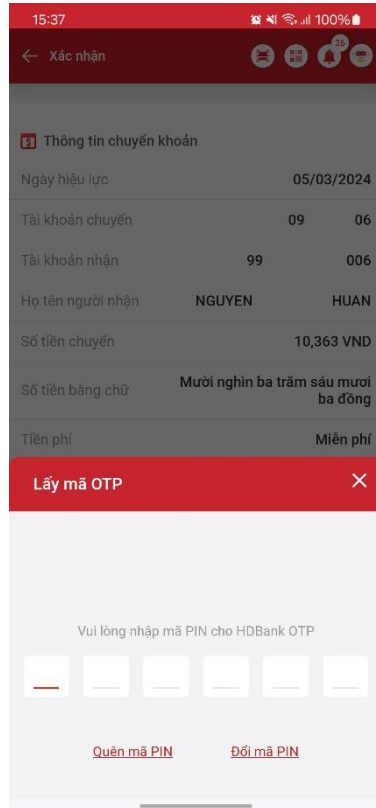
15:37 100%

← Xác nhận 26

Thông tin chuyển khoản

| | |
|---|---|
| Ngày hiệu lực | 05/03/2024 |
| Tài khoản chuyển | 09 06 |
| Tài khoản nhận | 99 006 |
| Họ tên người nhận | NGUYEN HUAN |
| Số tiền chuyển | 10,363 VND |
| Số tiền bằng chữ | Mười nghìn ba trăm sáu mươi ba đồng |
| Tiền phí | Miễn phí |

Lấy mã OTP ✕

Vui lòng nhập mã PIN cho HDBank OTP

Quên mã PIN Đổi mã PIN